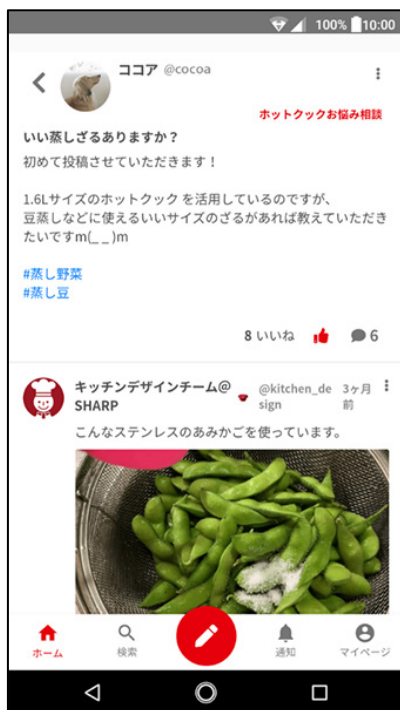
100% 10:00

ココア @cocoa

ホットクックお悩み相談

いい蒸しざるありますか？

初めて投稿させていただきます！

1.6Lサイズのホットクック を活用しているのですが、豆蒸しなどに使えるいいサイズのざるがあれば教えていただきたいですm(_ _)m

#蒸し野菜
#蒸し豆

8 いいね 6

キッチンデザインチーム@SHARP @kitchen_design 3ヶ月前

こんなステンレスのあみかごを使っています。

ホーム 検索 通知 マイページ